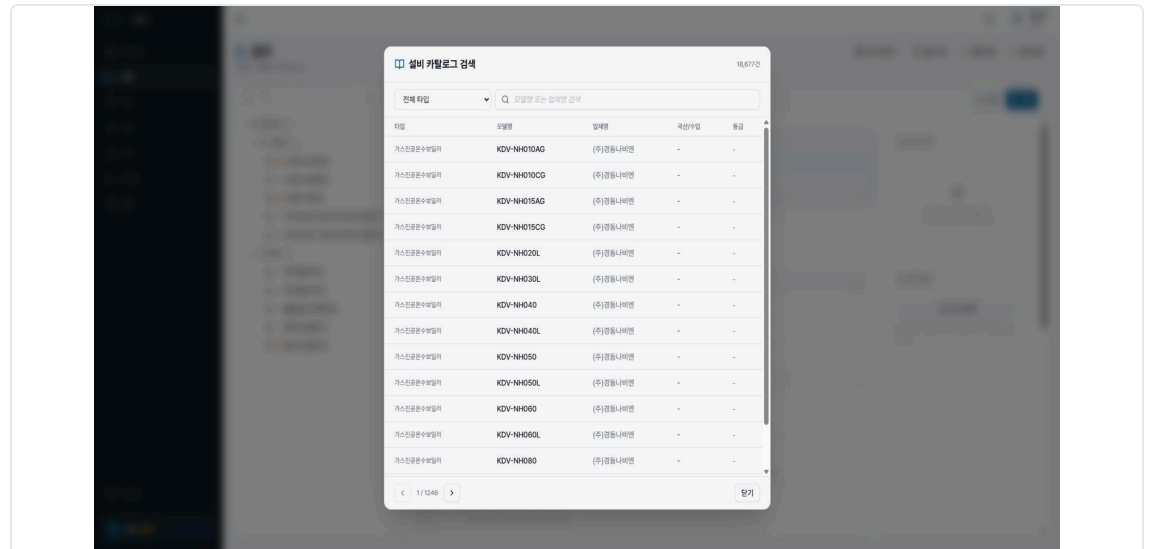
설비 카탈로그 검색

18,677건

전체 타입

모델명 또는 업체명 검색

| 타입 | 모델명 | 업체명 | 국산/수입 | 등급 |
|---|---|---|---|---|
| 가스진공온수보일러 | KDV-NH010AG | (주)경동나비엔 | - | - |
| 가스진공온수보일러 | KDV-NH010CG | (주)경동나비엔 | - | - |
| 가스진공온수보일러 | KDV-NH015AG | (주)경동나비엔 | - | - |
| 가스진공온수보일러 | KDV-NH015CG | (주)경동나비엔 | - | - |
| 가스진공온수보일러 | KDV-NH020L | (주)경동나비엔 | - | - |
| 가스진공온수보일러 | KDV-NH030L | (주)경동나비엔 | - | - |
| 가스진공온수보일러 | KDV-NH040 | (주)경동나비엔 | - | - |
| 가스진공온수보일러 | KDV-NH040L | (주)경동나비엔 | - | - |
| 가스진공온수보일러 | KDV-NH050 | (주)경동나비엔 | - | - |
| 가스진공온수보일러 | KDV-NH050L | (주)경동나비엔 | - | - |
| 가스진공온수보일러 | KDV-NH060 | (주)경동나비엔 | - | - |
| 가스진공온수보일러 | KDV-NH060L | (주)경동나비엔 | - | - |
| 가스진공온수보일러 | KDV-NH080 | (주)경동나비엔 | - | - |

1 / 1246

닫기